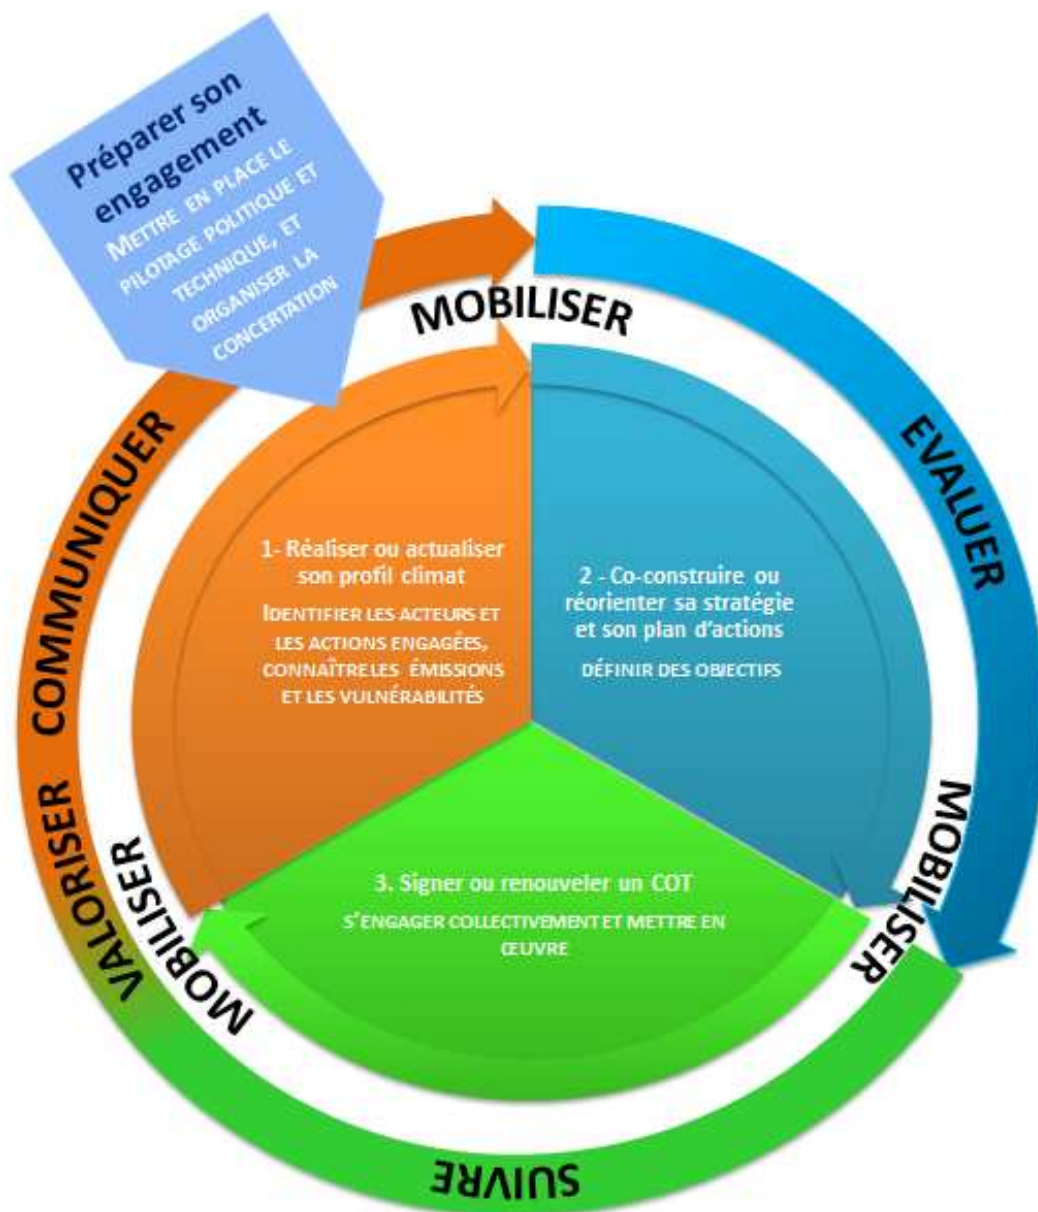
Préparer son engagement
METTRE EN PLACE LE PILOTAGE POLITIQUE ET TECHNIQUE, ET ORGANISER LA CONCERTATION

MOBILISER

EVALUER

COMMUNIQUER

1- Réaliser ou actualiser son profil climat
IDENTIFIER LES ACTEURS ET LES ACTIONS ENGAGÉES, CONNAÎTRE LES ÉMISSIONS ET LES VULNÉRABILITÉS

2 - Co-construire ou réorienter sa stratégie et son plan d'actions
DÉFINIR DES OBJECTIFS

MOBILISER

VALORISER

MOBILISER

3. Signer ou renouveler un COT
S'ENGAGER COLLECTIVEMENT ET METTRE EN ŒUVRE

SUIVRE